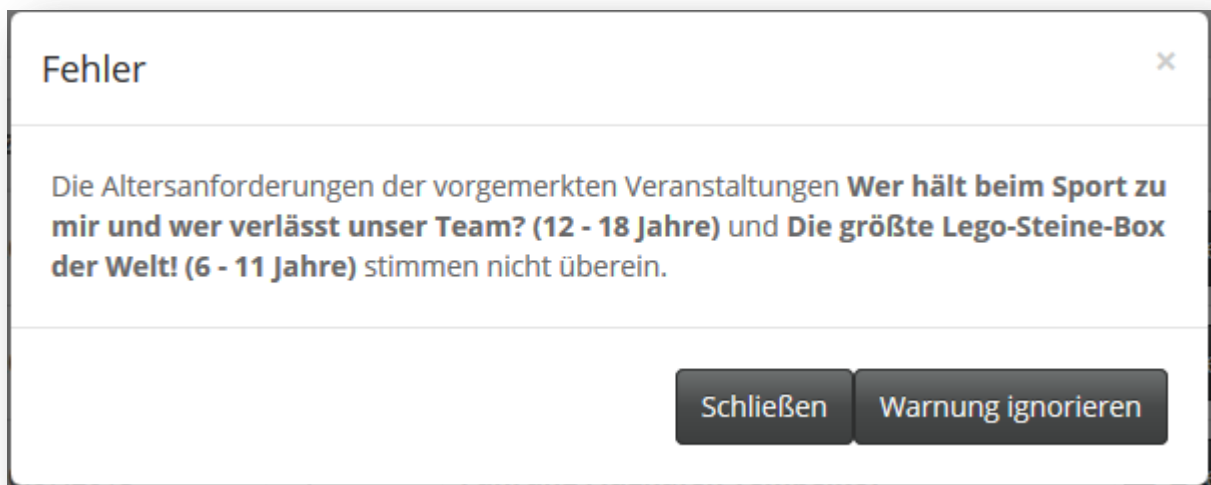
Fehler

×

Die Altersanforderungen der vorgemerkten Veranstaltungen **Wer hält beim Sport zu mir und wer verlässt unser Team? (12 - 18 Jahre)** und **Die größte Lego-Steine-Box der Welt! (6 - 11 Jahre)** stimmen nicht überein.

Schließen

Warnung ignorieren